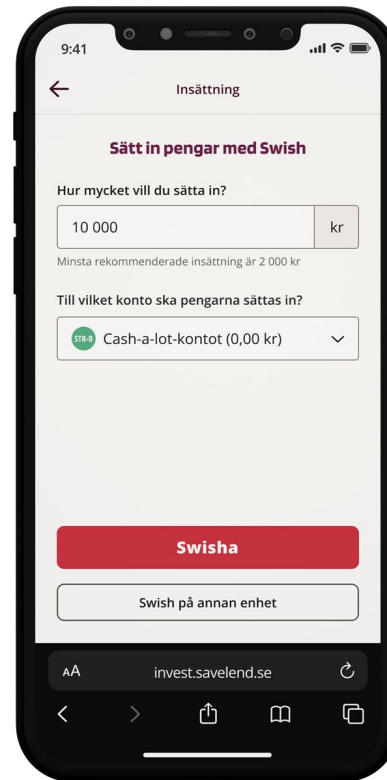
9:41

Insättning

Sätt in pengar med Swish

Hur mycket vill du sätta in?

10 000

kr

Minsta rekommenderade insättning är 2 000 kr

Till vilket konto ska pengarna sättas in?

STR-B

Cash-a-lot-kontot (0,00 kr)

Swisha

Swish på annan enhet

AA

invest.savelend.se